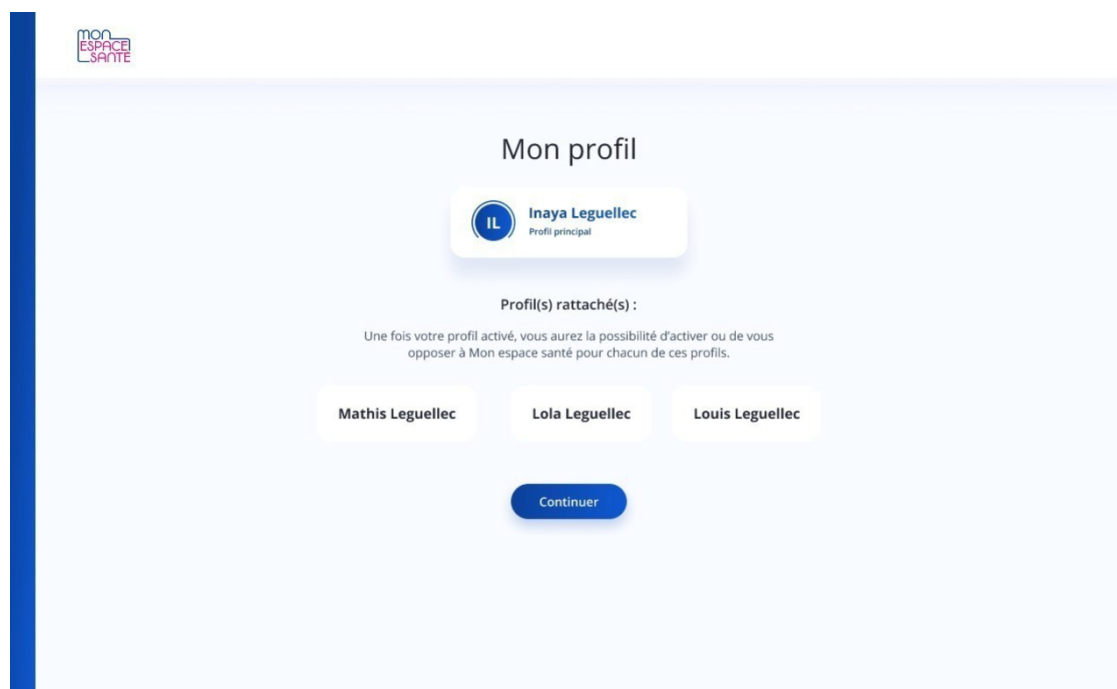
MON ESPACE SANTE

Mon profil

IL Inaya Leguellec
Profil principal

Profil(s) rattaché(s) :

Une fois votre profil activé, vous aurez la possibilité d'activer ou de vous opposer à Mon espace santé pour chacun de ces profils.

Mathis Leguellec

Lola Leguellec

Louis Leguellec

Continuer